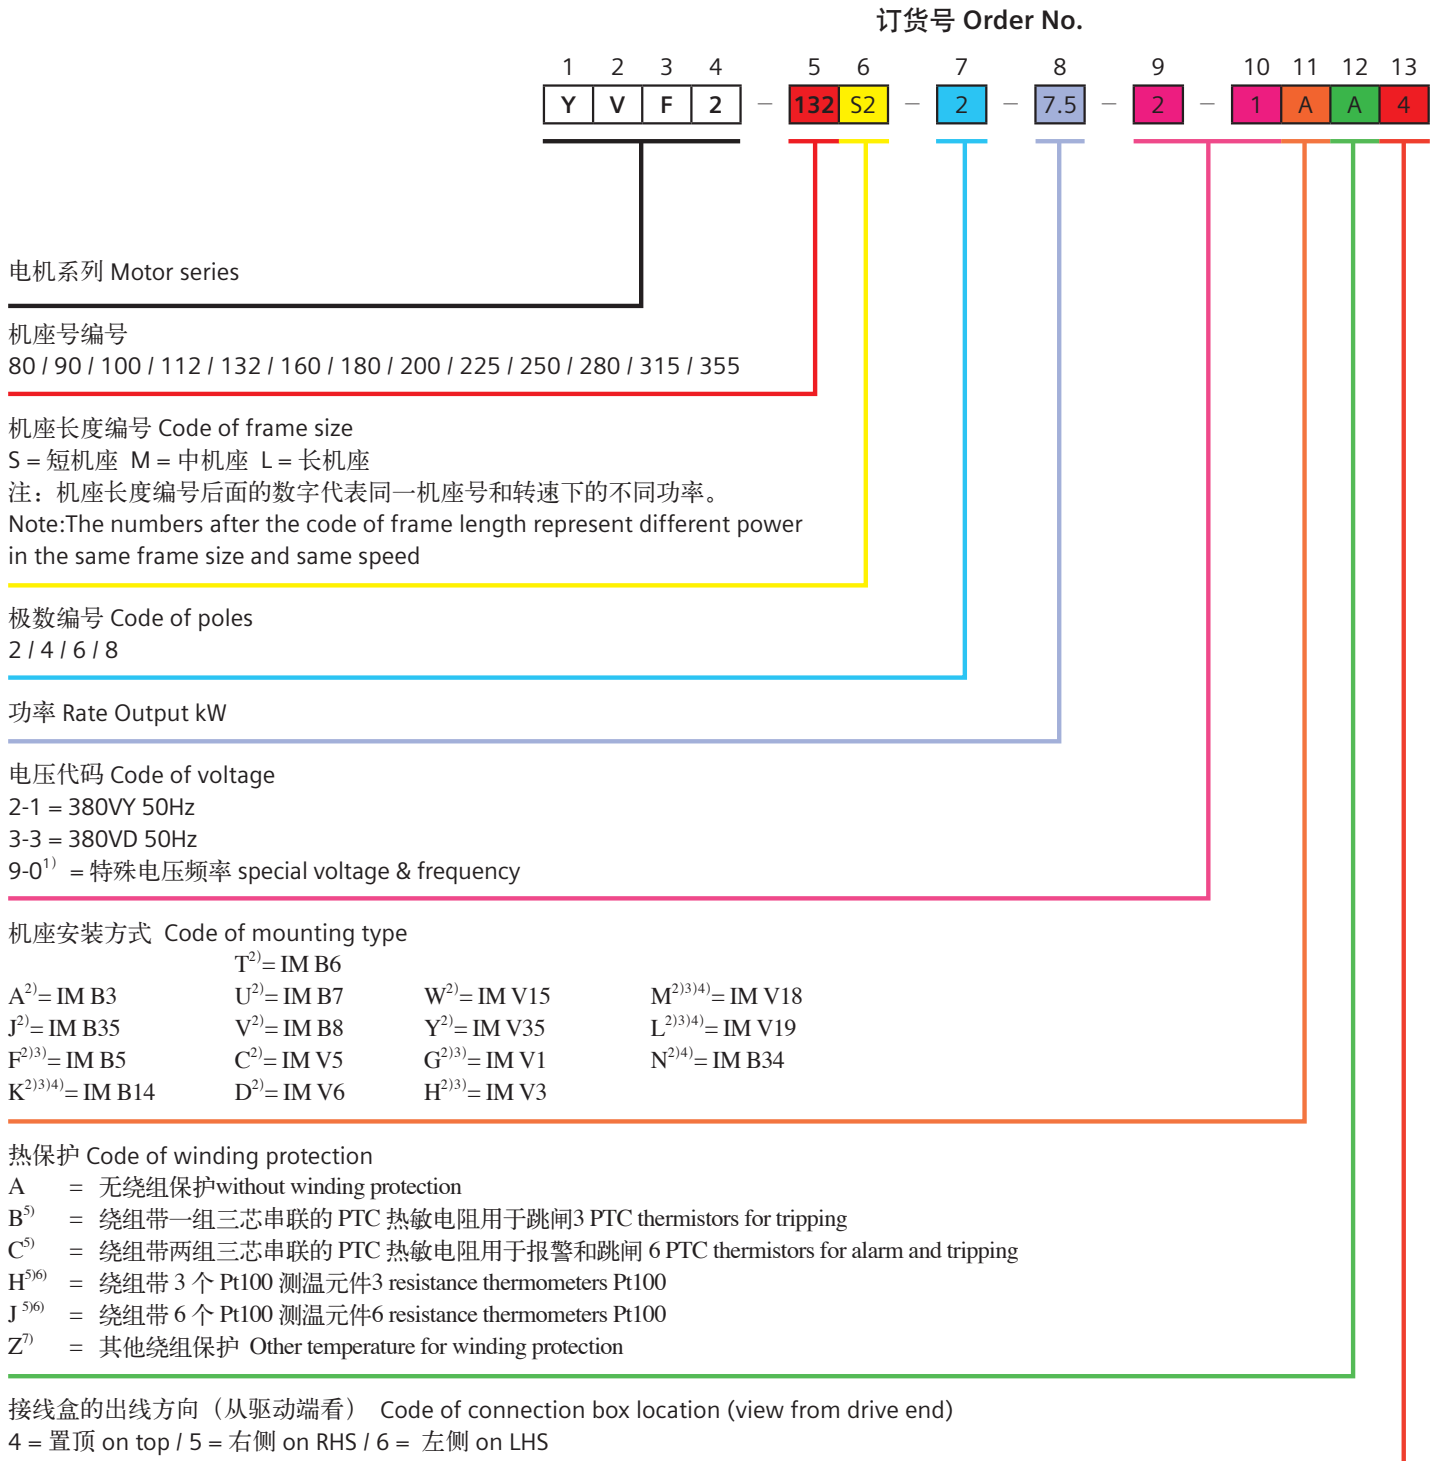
订货号 Order No.

| 1 | 2 | 3 | 4 | | 5 | 6 | | 7 | | 8 | | 9 | | 10 | 11 | 12 | 13 |
|---|---|---|---|---|---|---|---|---|---|---|---|---|---|---|---|---|---|
| Y | V | F | 2 | – | 132 | S2 | – | 2 | – | 7.5 | – | 2 | – | 1 | A | A | 4 |

电机系列 Motor series

机座号编号
80 / 90 / 100 / 112 / 132 / 160 / 180 / 200 / 225 / 250 / 280 / 315 / 355

机座长度编号 Code of frame size
S = 短机座 M = 中机座 L = 长机座
注：机座长度编号后面的数字代表同一机座号和转速下的不同功率。
Note:The numbers after the code of frame length represent different power in the same frame size and same speed

极数编号 Code of poles
2 / 4 / 6 / 8

功率 Rate Output kW

电压代码 Code of voltage
2-1 = 380VY 50Hz
3-3 = 380VD 50Hz
9-0$^{1)}$ = 特殊电压频率 special voltage & frequency

机座安装方式 Code of mounting type
T$^{2)}$= IM B6
A$^{2)}$= IM B3
U$^{2)}$= IM B7
W$^{2)}$= IM V15
M$^{2)3)4)}$= IM V18
J$^{2)}$= IM B35
V$^{2)}$= IM B8
Y$^{2)}$= IM V35
L$^{2)3)4)}$= IM V19
F$^{2)3)}$= IM B5
C$^{2)}$= IM V5
G$^{2)3)}$= IM V1
N$^{2)4)}$= IM B34
K$^{2)3)4)}$= IM B14
D$^{2)}$= IM V6
H$^{2)3)}$= IM V3

热保护 Code of winding protection
A = 无绕组保护without winding protection
B$^{5)}$ = 绕组带一组三芯串联的 PTC 热敏电阻用于跳闸3 PTC thermistors for tripping
C$^{5)}$ = 绕组带两组三芯串联的 PTC 热敏电阻用于报警和跳闸 6 PTC thermistors for alarm and tripping
H$^{5)6)}$ = 绕组带 3 个 Pt100 测温元件3 resistance thermometers Pt100
J$^{5)6)}$ = 绕组带 6 个 Pt100 测温元件6 resistance thermometers Pt100
Z$^{7)}$ = 其他绕组保护 Other temperature for winding protection

接线盒的出线方向（从驱动端看） Code of connection box location (view from drive end)
4 = 置顶 on top / 5 = 右侧 on RHS / 6 = 左侧 on LHS